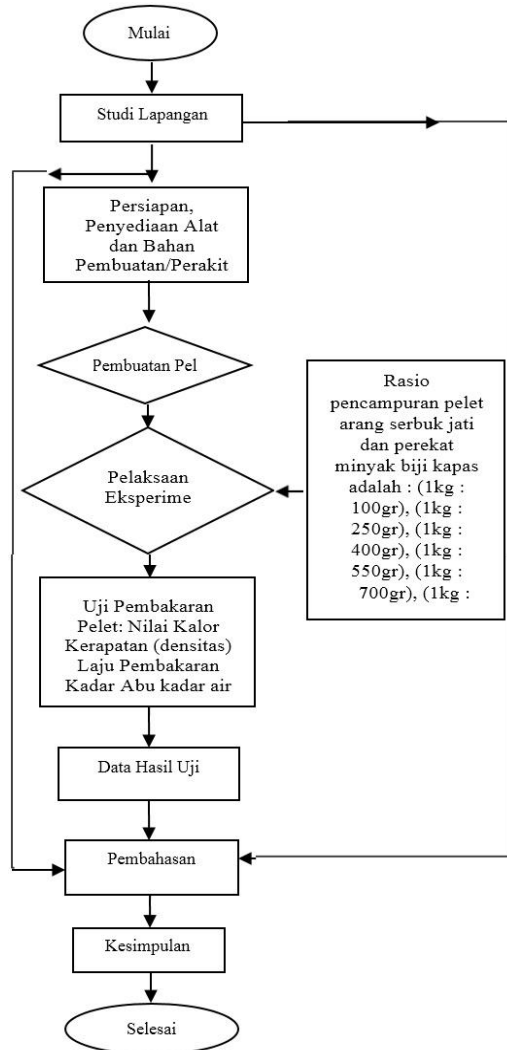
Mulai

Studi Lapangan

Persiapan, Penyediaan Alat dan Bahan Pembuatan/Perakit

Pembuatan Pel

Pelaksaan Eksperime

Rasio pencampuran pelet arang serbuk jati dan perekat minyak biji kapas adalah : (1kg : 100gr), (1kg : 250gr), (1kg : 400gr), (1kg : 550gr), (1kg : 700gr), (1kg :

Uji Pembakaran Pelet: Nilai Kalor Kerapatan (densitas) Laju Pembakaran Kadar Abu kadar air

Data Hasil Uji

Pembahasan

Kesimpulan

Selesai